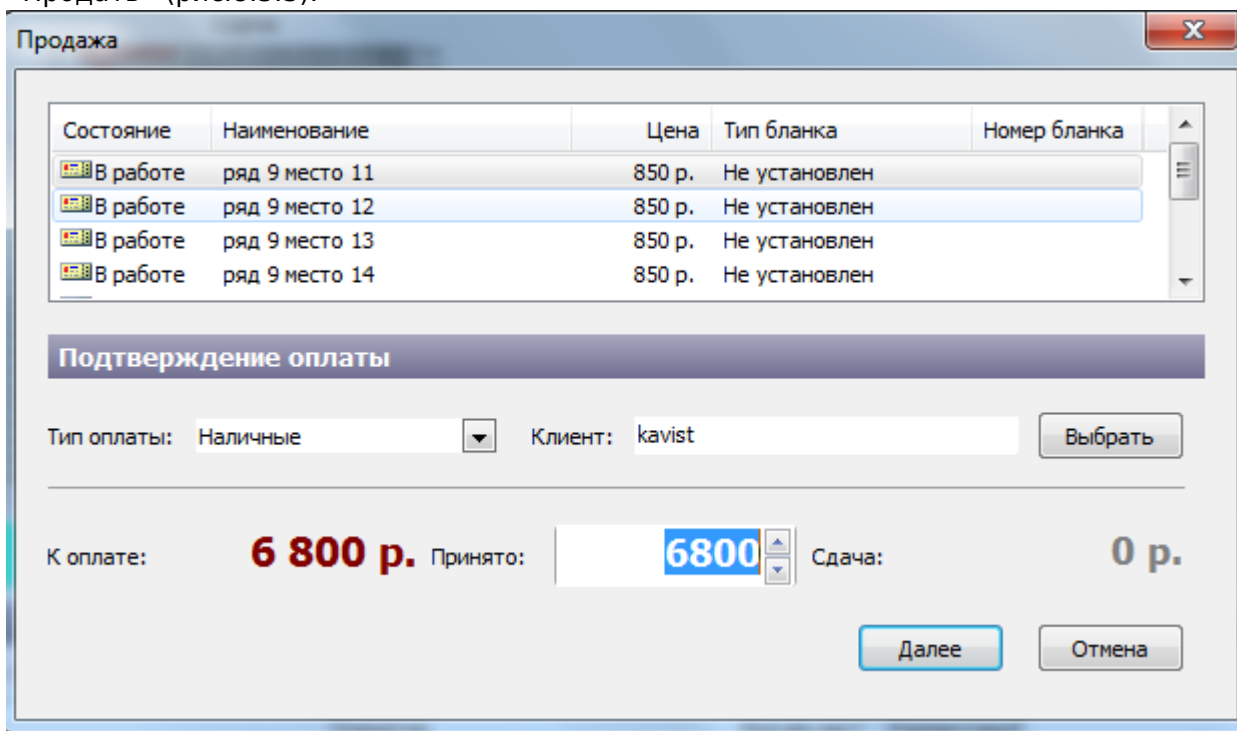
Продажа

| Состояние | Наименование | Цена | Тип бланка | Номер бланка |
|---|---|---|---|---|
| В работе | ряд 9 место 11 | 850 р. | Не установлен | |
| В работе | ряд 9 место 12 | 850 р. | Не установлен | |
| В работе | ряд 9 место 13 | 850 р. | Не установлен | |
| В работе | ряд 9 место 14 | 850 р. | Не установлен | |

Подтверждение оплаты

Тип оплаты: Наличные Клиент: kavist Выбрать

К оплате: 6 800 р. Принято: 6800 Сдача: 0 р.

Далее Отмена